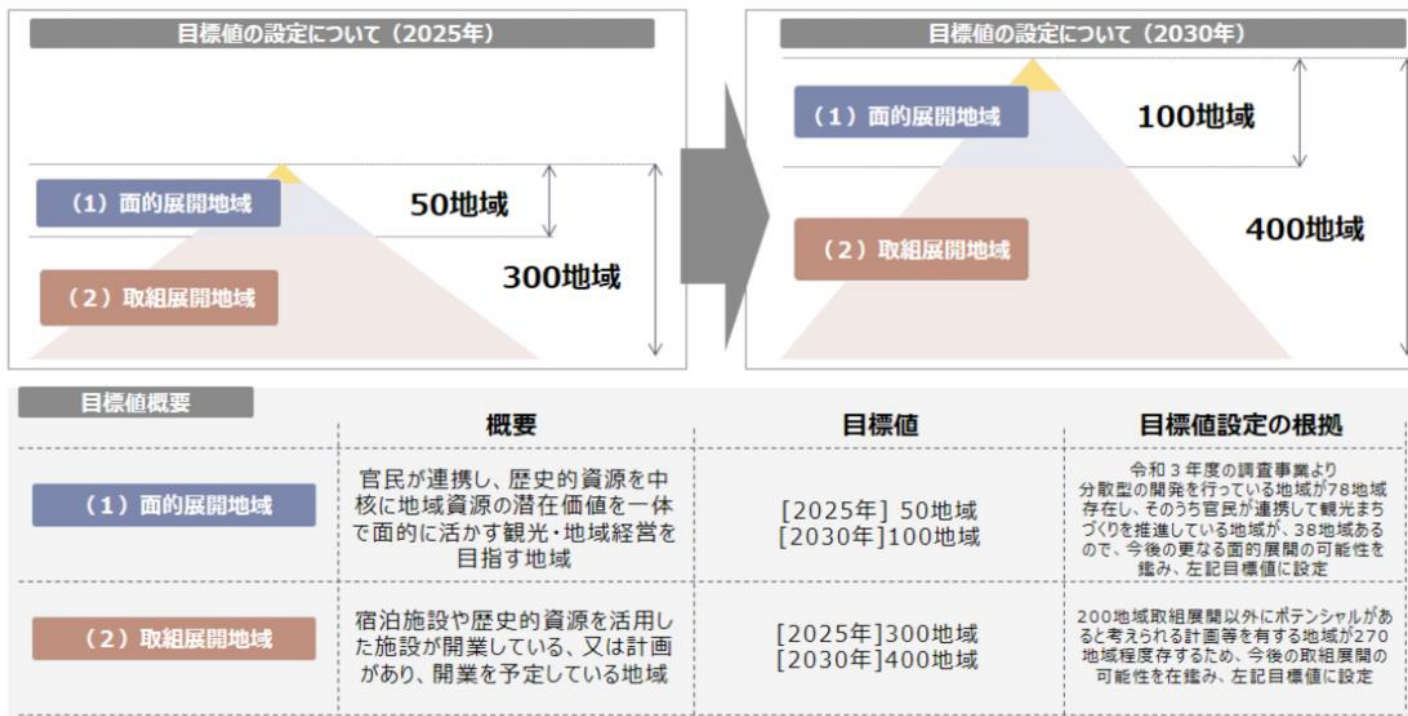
目標値の設定について（2025年）

（1）面的展開地域

50地域

（2）取組展開地域

300地域

目標値の設定について（2030年）

（1）面的展開地域

100地域

（2）取組展開地域

400地域

目標値概要

| | 概要 | 目標値 | 目標値設定の根拠 |
|---|---|---|---|
| （1）面的展開地域 | 官民が連携し、歴史的資源を中核に地域資源の潜在価値を一体で面的に活かす観光・地域経営を目指す地域 | [2025年] 50地域 [2030年]100地域 | 令和３年度の調査事業より分散型の開発を行っている地域が78地域存在し、そのうち官民が連携して観光まちづくりを推進している地域が、38地域あるので、今後の更なる面的展開の可能性を鑑み、左記目標値に設定 |
| （2）取組展開地域 | 宿泊施設や歴史的資源を活用した施設が開業している、又は計画があり、開業を予定している地域 | [2025年]300地域 [2030年]400地域 | 200地域取組展開以外にポテンシャルがあると考えられる計画等を有する地域が270地域程度存するため、今後の取組展開の可能性を在鑑み、左記目標値に設定 |